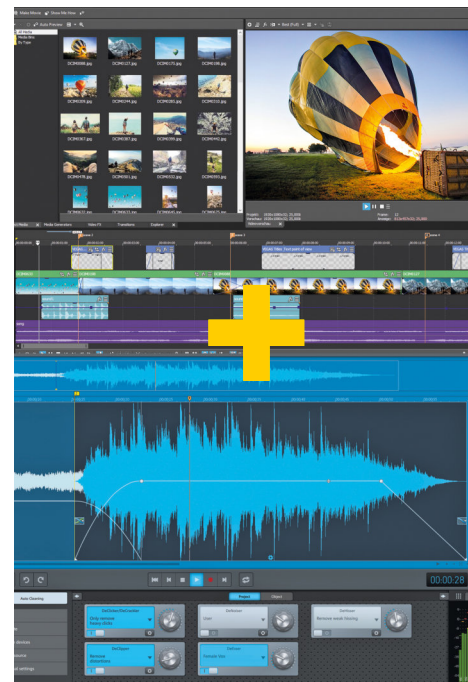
Make Movie
Show File Now
Auto Preview
All Media
By Type
DCIM0300.jpg
DCIM0127.jpg
DCIM0170.jpg
DCIM0190.jpg
DCIM0208.jpg
DCIM0244.jpg
DCIM0281.jpg
DCIM0310.jpg
DCIM0367.jpg
DCIM0387.jpg
DCIM0399.jpg
DCIM0441.jpg
DCIM0478.jpg
DCIM0501.jpg
DCIM0533.jpg
DCIM0565.jpg
Best (Full)
Media Generators
Video FX
Transitions
Explorer
Scene 1
Scene 3
Scene 4
00:00:28
Auto Cleaning
DeClicker/DeCrackler
Only remove heavy clicks
DeNoiser
Remove weak hissing
DeClipper
Remove distortions
DeHum
Female Voice
Project
Object